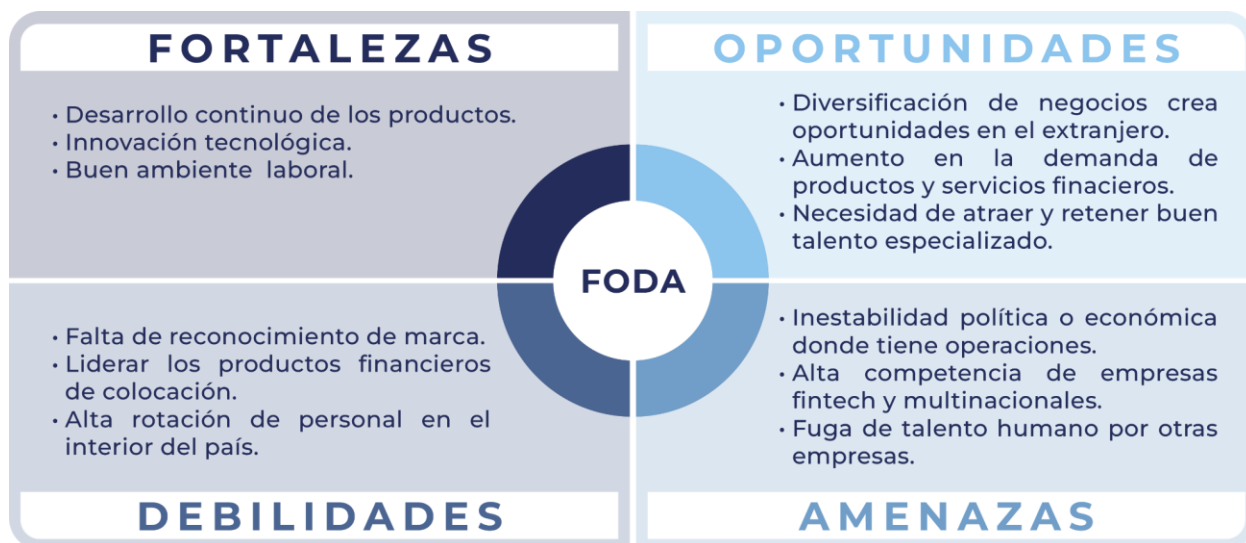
FORTALEZAS

• Desarrollo continuo de los productos.
• Innovación tecnológica.
• Buen ambiente laboral.

OPORTUNIDADES

• Diversificación de negocios crea oportunidades en el extranjero.
• Aumento en la demanda de productos y servicios finacieros.
• Necesidad de atraer y retener buen talento especializado.

FODA

• Falta de reconocimiento de marca.
• Liderar los productos financieros de colocación.
• Alta rotación de personal en el interior del país.

DEBILIDADES

• Inestabilidad política o económica donde tiene operaciones.
• Alta competencia de empresas fintech y multinacionales.
• Fuga de talento humano por otras empresas.

AMENAZAS